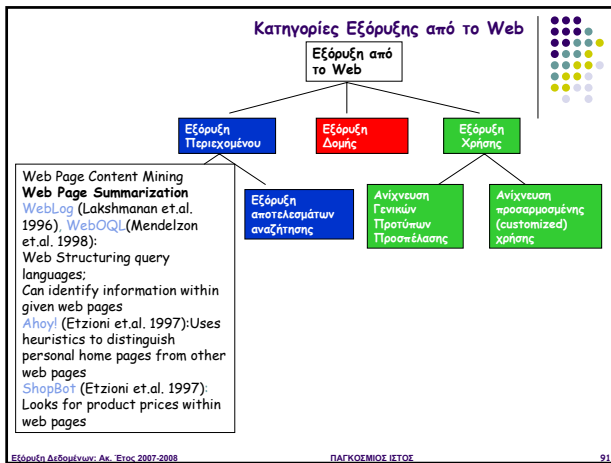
Κατηγορίες Εξόρυξης από το Web

Εξόρυξη από το Web

Εξόρυξη Περιεχομένου

Εξόρυξη Δομής

Εξόρυξη Χρήσης

Web Page Content Mining
**Web Page Summarization**
WebLog (Lakshmanan et.al. 1996), WebOQL(Mendelzon et.al. 1998):
Web Structuring query languages;
Can identify information within given web pages
Ahoy! (Etzioni et.al. 1997):Uses heuristics to distinguish personal home pages from other web pages
ShopBot (Etzioni et.al. 1997): Looks for product prices within web pages

Εξόρυξη αποτελεσμάτων αναζήτησης

Ανίχνευση Γενικών Προτύπων Προσπέλασης

Ανίχνευση προσαρμοσμένης (customized) χρήσης

Εξόρυξη Δεδομένων: Ακ. Έτος 2007-2008

ΠΑΓΚΟΣΜΙΟΣ ΙΣΤΟΣ

91